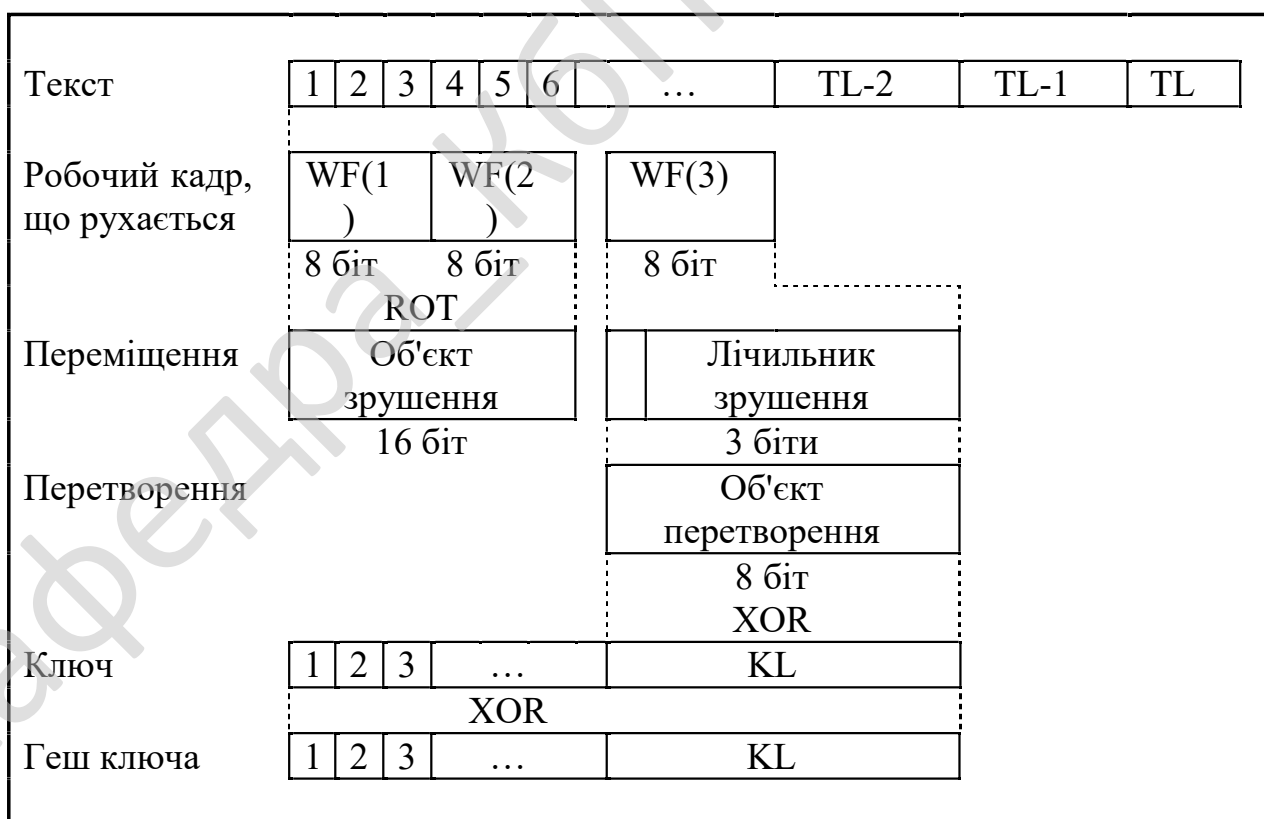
Текст

| 1 | 2 | 3 | 4 | 5 | 6 | … | TL-2 | TL-1 | TL |
|---|---|---|---|---|---|---|---|---|---|

Робочий кадр, що рухається

WF(1) WF(2) WF(3)

8 біт 8 біт 8 біт

ROT

Переміщення

Об'єкт зрушення

Лічильник зрушення

16 біт 3 біти

Перетворення

Об'єкт перетворення

8 біт

XOR

Ключ

| 1 | 2 | 3 | … | KL |
|---|---|---|---|---|

XOR

Геш ключа

| 1 | 2 | 3 | … | KL |
|---|---|---|---|---|

кафедра_кбп